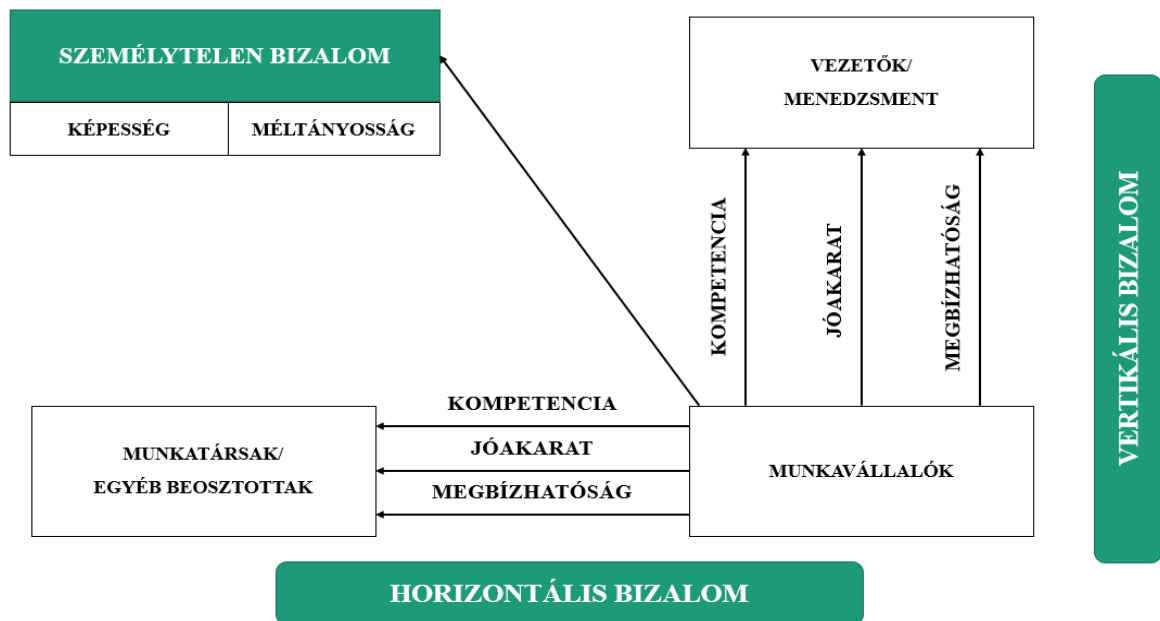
SZEMÉLYTELEN BIZALOM

| KÉPESSÉG | MÉLTÁNYOSSÁG |
|---|---|

VEZETŐK/
MENEDZSMENT

KOMPETENCIA

JÓAKARAT

MEGBÍZHATÓSÁG

VERTIKÁLIS BIZALOM

MUNKATÁRSAK/
EGYÉB BEOSZTOTTAK

KOMPETENCIA

JÓAKARAT

MEGBÍZHATÓSÁG

MUNKAVÁLLALÓK

HORIZONTÁLIS BIZALOM